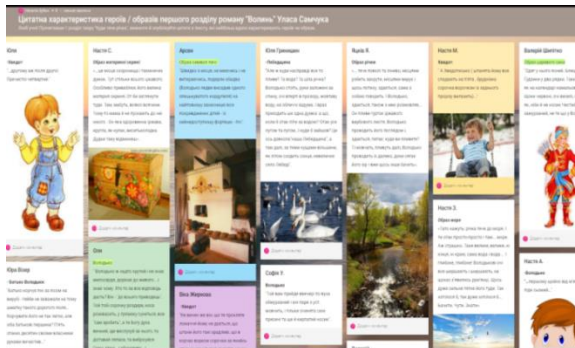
Цитатна характеристика героїв / образів першого розділу роману "Вовчиця" Уласа Самчука

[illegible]

Юля
"...другому не поспів думати про нечесне майбутнє"

Настя С.
Образ материнської сторони
"...це місце, що оглядає й оглядає ...вовчиця."
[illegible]

Арсен
Образ самого поля
"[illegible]"

Юля Грищенко
Любов-надія
"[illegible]"

Вадік Я.
Образ річки
"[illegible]"

Настя М.
Хвороба
"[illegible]"

Валерій Шевченко
Хворість
"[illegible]"

Юра Вовк
Батько Володимир
"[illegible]"

Оля
Володимир
"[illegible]"

Віка Жирнова
Хвороба
"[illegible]"

Софія З.
Володимир
"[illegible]"

Настя З.
Образ води
"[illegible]"

Настя А.
Володимир
"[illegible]"

Додати коментар
Додати коментар
Додати коментар
Додати коментар
Додати коментар
Додати коментар